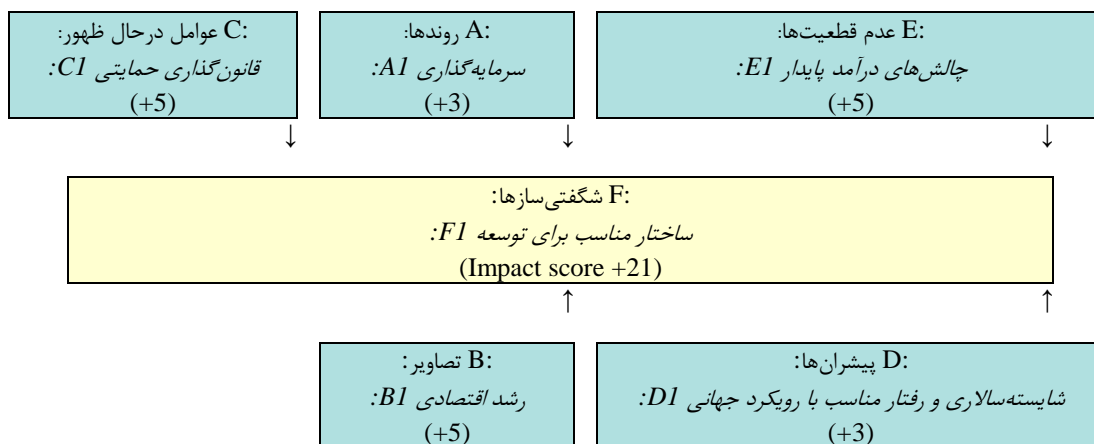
E: عدم قطعیت‌ها:
E1: چالش‌های درآمد پایدار
(+5)

A: روندها:
A1: سرمایه‌گذاری
(+3)

C: عوامل درحال ظهور:
C1: قانون‌گذاری حمایتی
(+5)

↓ ↓ ↓

F: شگفتی‌سازها:
F1: ساختار مناسب برای توسعه
(Impact score +21)

↑ ↑

D: پیشران‌ها:
D1: شایسته‌سالاری و رفتار مناسب با رویکرد جهانی
(+3)

B: تصاویر:
B1: رشد اقتصادی
(+5)